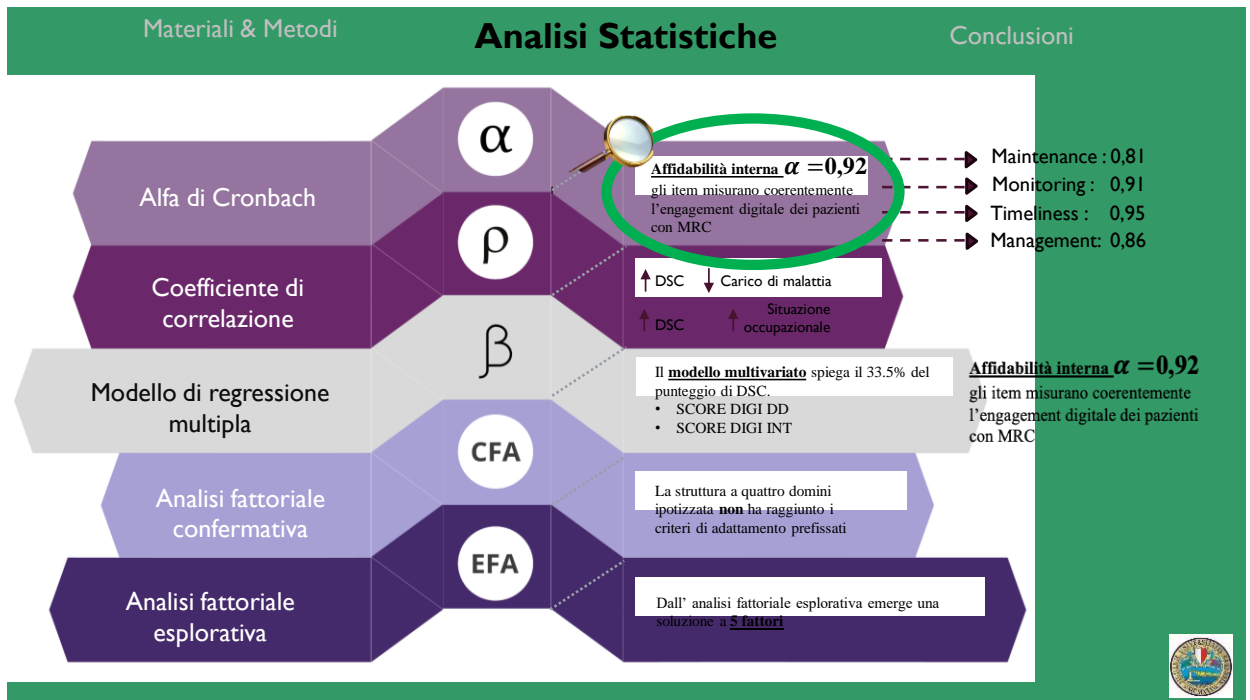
Materiali & Metodi

Analisi Statistiche

Conclusioni

α

Alfa di Cronbach

Affidabilità interna $\alpha = 0{,}92$
gli item misurano coerentemente l'engagement digitale dei pazienti con MRC

Maintenance : 0,81
Monitoring : 0,91
Timeliness : 0,95
Management: 0,86

ρ

Coefficiente di correlazione

↑ DSC ↓ Carico di malattia

↑ DSC ↑ Situazione occupazionale

β

Modello di regressione multipla

Il **modello multivariato** spiega il 33.5% del punteggio di DSC.
• SCORE DIGI DD
• SCORE DIGI INT

Affidabilità interna $\alpha = 0{,}92$
gli item misurano coerentemente l'engagement digitale dei pazienti con MRC

CFA

Analisi fattoriale confermativa

La struttura a quattro domini ipotizzata **non** ha raggiunto i criteri di adattamento prefissati

EFA

Analisi fattoriale esplorativa

Dall' analisi fattoriale esplorativa emerge una soluzione a **5 fattori**